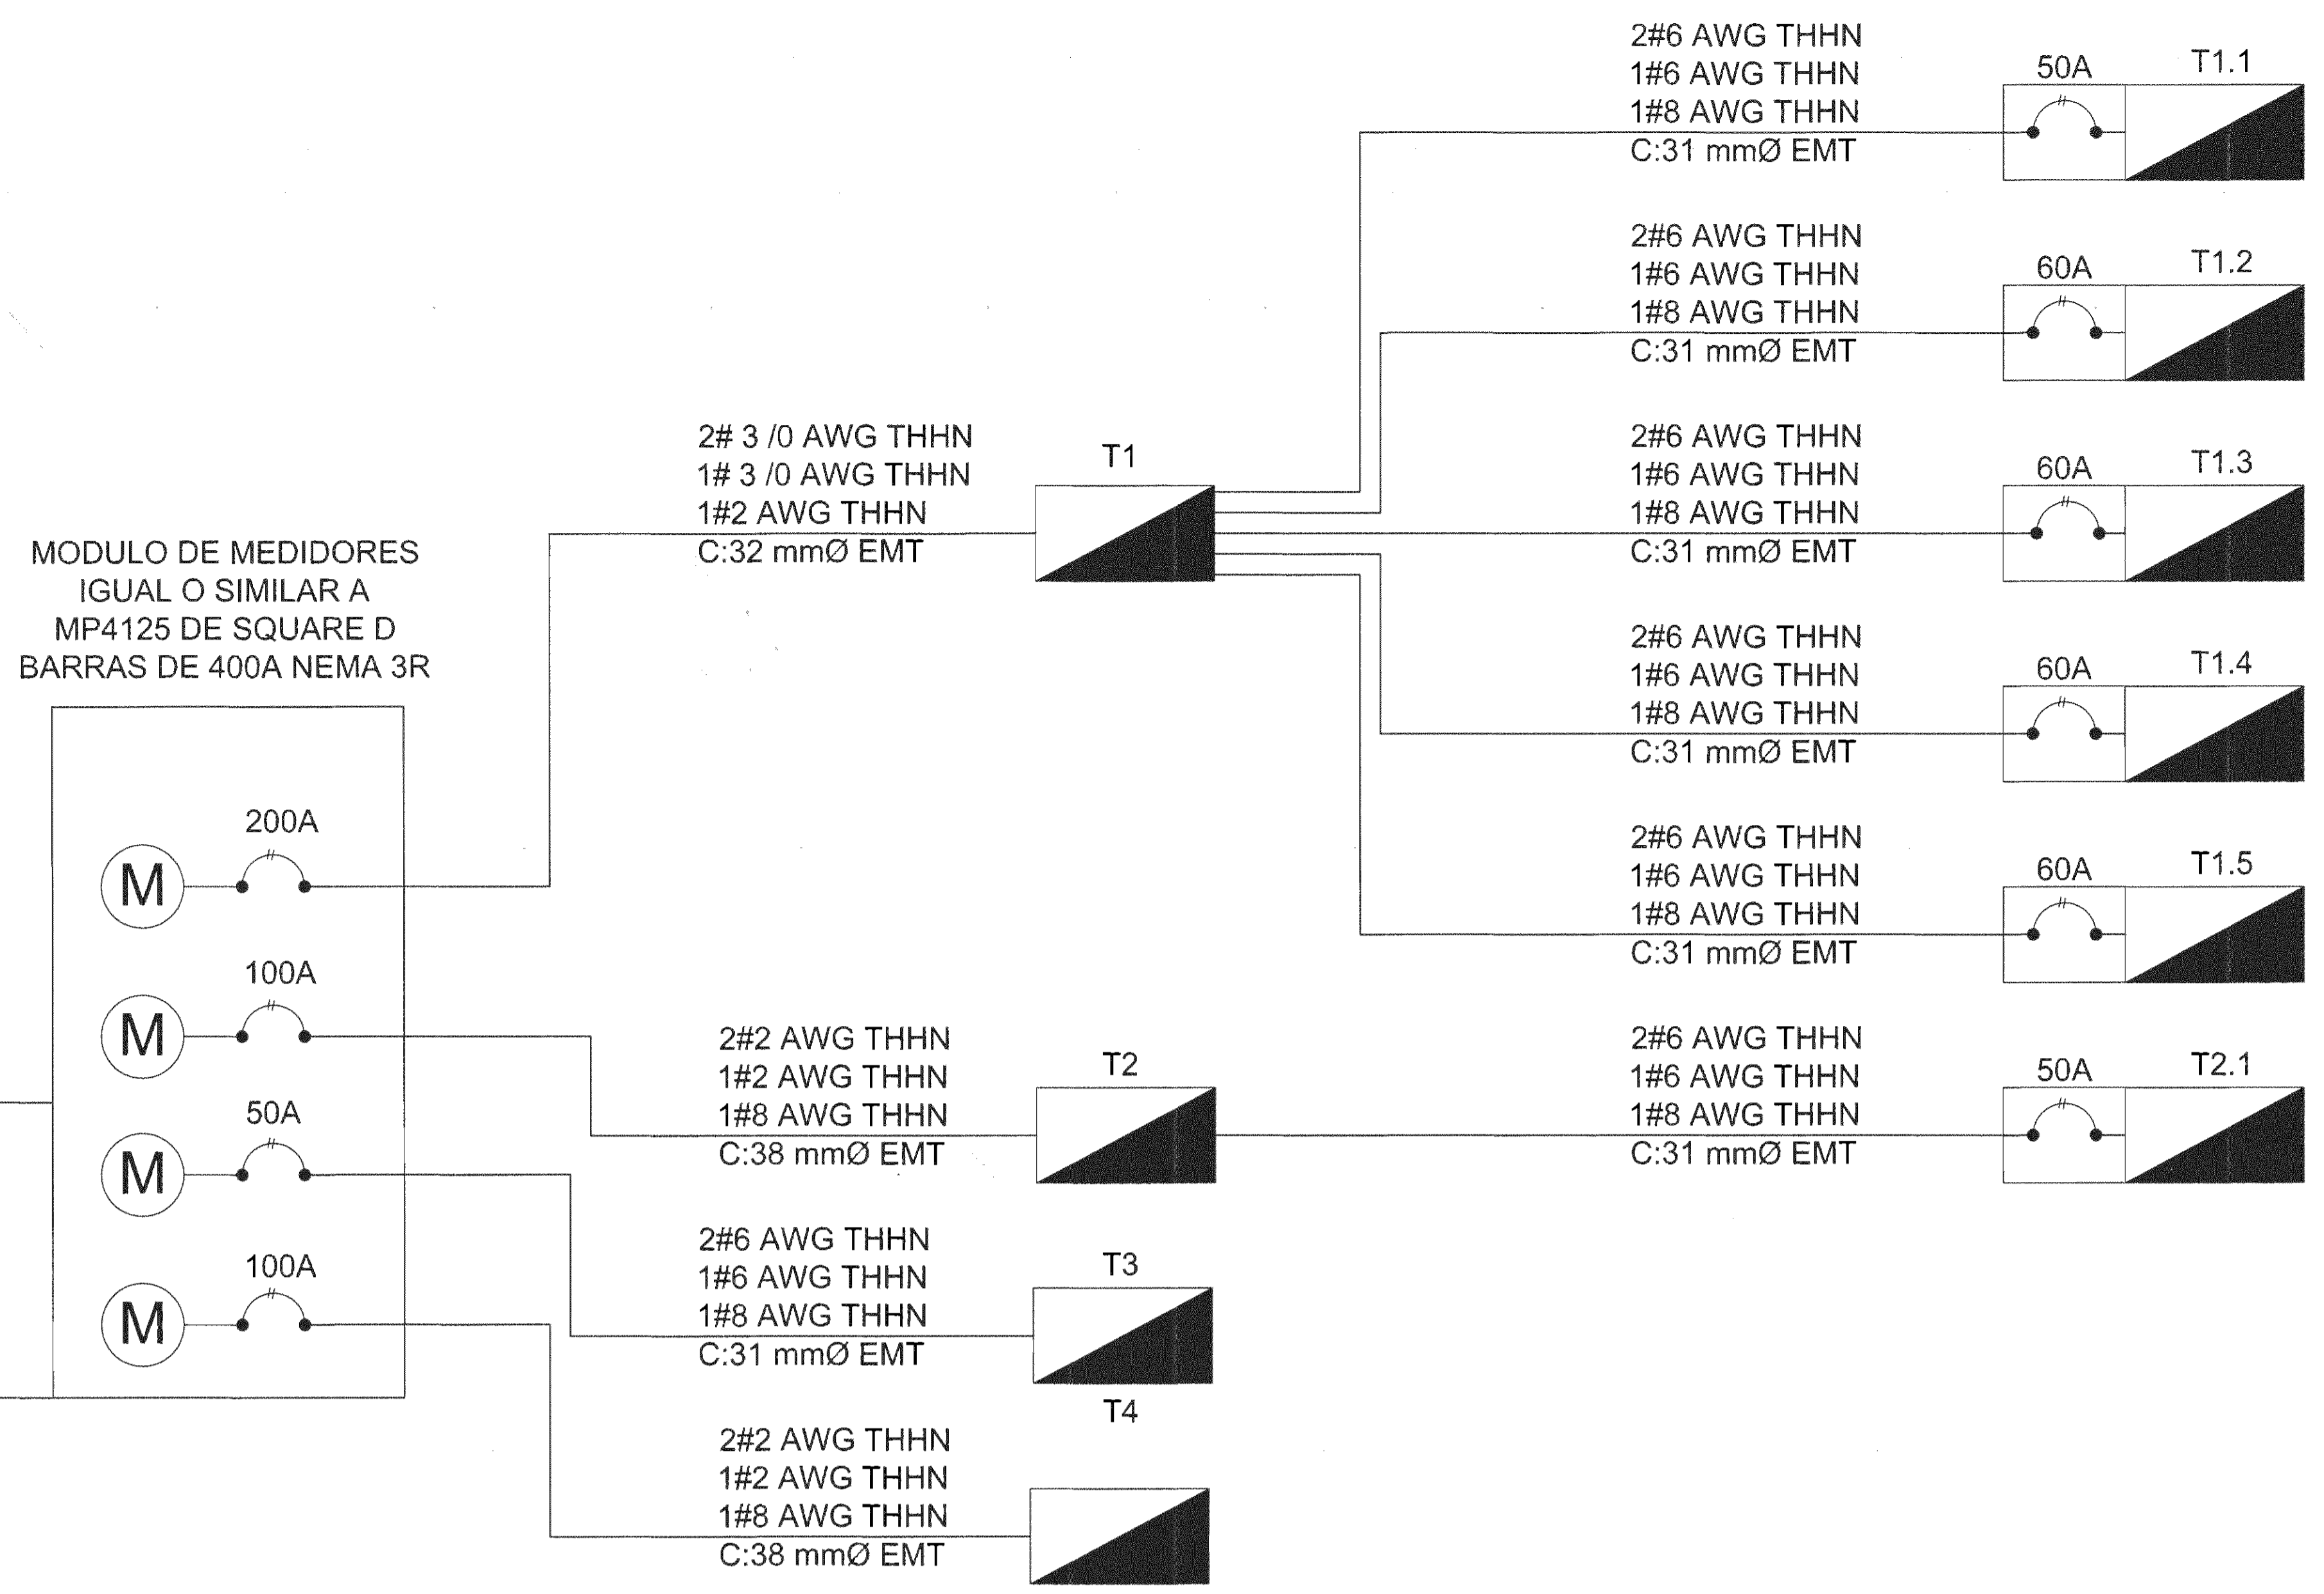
2#6 AWG THHN
1#6 AWG THHN
1#8 AWG THHN
C:31 mmØ EMT

50A

T1.1

2#6 AWG THHN
1#6 AWG THHN
1#8 AWG THHN
C:31 mmØ EMT

60A

T1.2

2# 3 /0 AWG THHN
1# 3 /0 AWG THHN
1#2 AWG THHN
C:32 mmØ EMT

T1

2#6 AWG THHN
1#6 AWG THHN
1#8 AWG THHN
C:31 mmØ EMT

60A

T1.3

MODULO DE MEDIDORES
IGUAL O SIMILAR A
MP4125 DE SQUARE D
BARRAS DE 400A NEMA 3R

2#6 AWG THHN
1#6 AWG THHN
1#8 AWG THHN
C:31 mmØ EMT

60A

T1.4

200A

M

2#6 AWG THHN
1#6 AWG THHN
1#8 AWG THHN
C:31 mmØ EMT

60A

T1.5

100A

M

2#2 AWG THHN
1#2 AWG THHN
1#8 AWG THHN
C:38 mmØ EMT

T2

2#6 AWG THHN
1#6 AWG THHN
1#8 AWG THHN
C:31 mmØ EMT

50A

T2.1

50A

M

2#6 AWG THHN
1#6 AWG THHN
1#8 AWG THHN
C:31 mmØ EMT

T3

100A

M

T4

2#2 AWG THHN
1#2 AWG THHN
1#8 AWG THHN
C:38 mmØ EMT